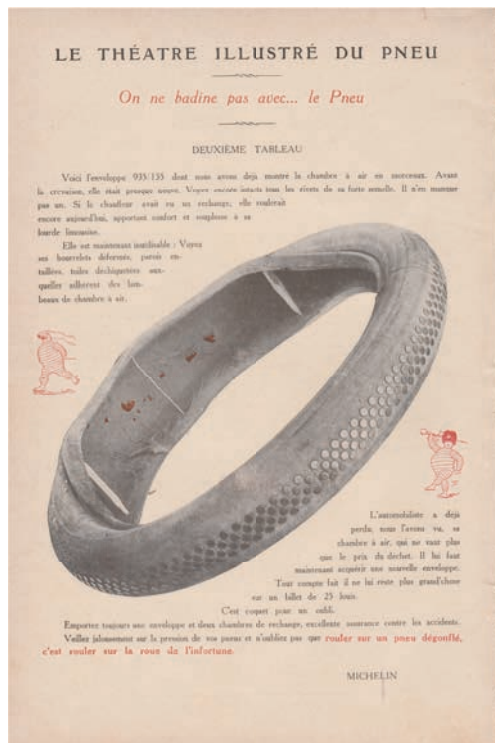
LE THÉATRE ILLUSTRÉ DU PNEU

On ne badine pas avec... le Pneu

DEUXIÈME TABLEAU

Voici l'enveloppe 935/135 dont nous avons déjà montré la chambre à air en morceaux. Avant la crevaison, elle était presque neuve. Voyez encore intacts tous les rivets de sa forte semelle. Il n'en manque pas un. Si le chauffeur avait eu un rechange, elle roulerait encore aujourd'hui, apportant confort et souplesse à sa lourde limousine.

Elle est maintenant inutilisable : Voyez ses bourrelets déformés, parois entaillées, toiles déchiquetées auxquelles adhèrent des lambeaux de chambre à air.

L'automobiliste a déjà perdu, nous l'avons vu, sa chambre à air, qui ne vaut plus que le prix du déchet. Il lui faut maintenant acquérir une nouvelle enveloppe. Tout compte fait il ne lui reste plus grand'chose sur un billet de 25 louis.

C'est coquet pour un oubli.

Emportez toujours une enveloppe et deux chambres de rechange, excellente assurance contre les accidents.

Veillez jalousement sur la pression de vos pneus et n'oubliez pas que rouler sur un pneu dégonflé, c'est rouler sur la roue de l'infortune.

MICHELIN